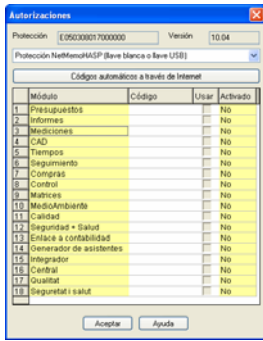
Autorizaciones

Protección E050300017000000 Versión 10.04

Protección NetMemoHASP (llave blanca o llave USB)

Códigos automáticos a través de Internet

| | Módulo | Código | Usar | Activado |
|---|---|---|---|---|
| 1 | Presupuestos | | | No |
| 2 | Informes | | | No |
| 3 | Mediciones | | | No |
| 4 | CAD | | | No |
| 5 | Tiempos | | | No |
| 6 | Seguimiento | | | No |
| 7 | Compras | | | No |
| 8 | Control | | | No |
| 9 | Matrices | | | No |
| 10 | MedioAmbiente | | | No |
| 11 | Calidad | | | No |
| 12 | Seguridad + Salud | | | No |
| 13 | Enlace a contabilidad | | | No |
| 14 | Generador de asistentes | | | No |
| 15 | Integrador | | | No |
| 16 | Central | | | No |
| 17 | Qualitat | | | No |
| 18 | Seguretat i salut | | | No |

Aceptar Ayuda